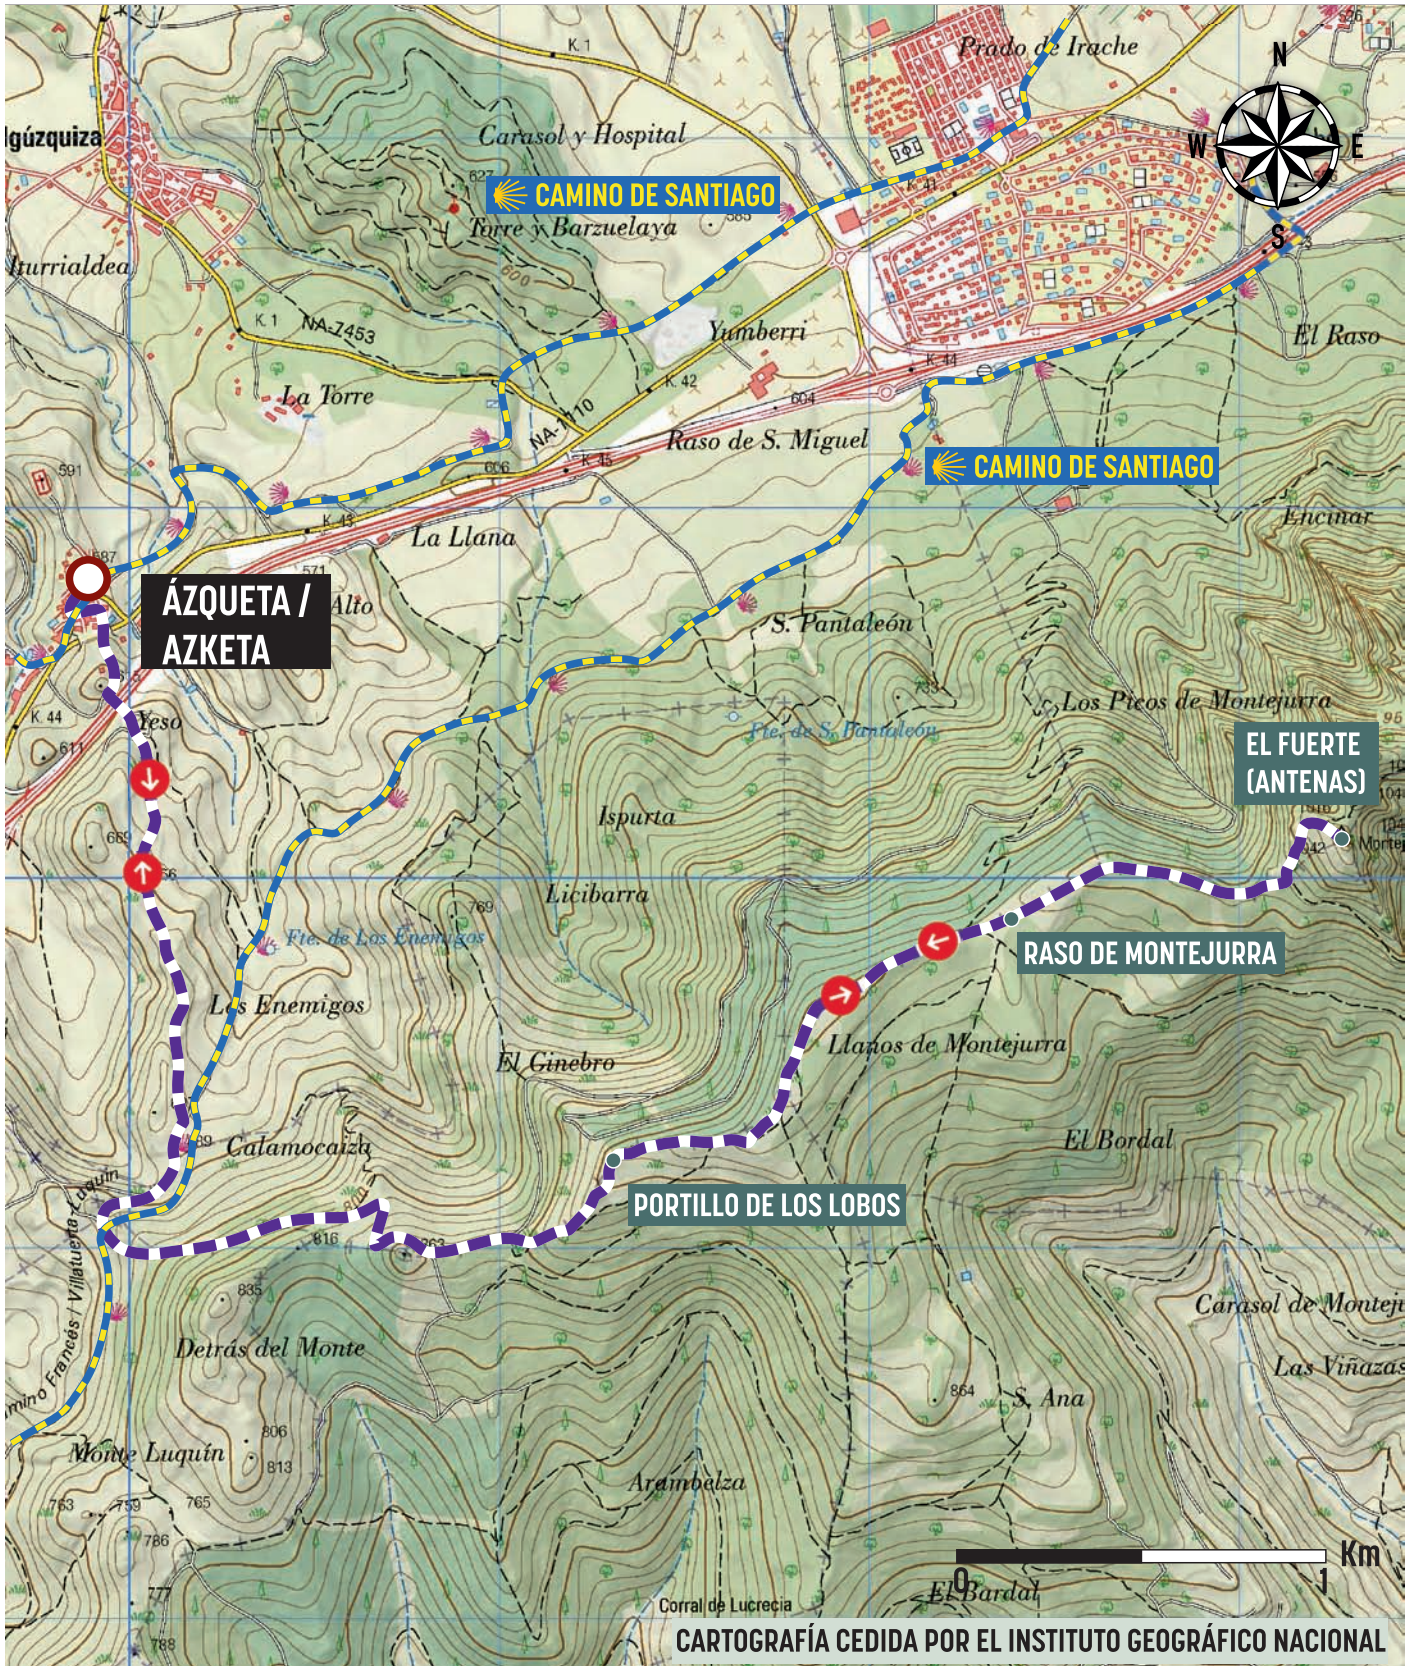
Prado de Irache
K 1
Igúzquiza
Carasol y Hospital
CAMINO DE SANTIAGO
627
Torre y Barzuelaya
585
Iturrialdea
600
K 41
NA-7453
K 1
Yumberri
El Raso
La Torre
K 42
604
K 44
NA-1110
Raso de S. Miguel
591
606
K 45
CAMINO DE SANTIAGO
K 43
La Llana
Encinar
587
571
ÁZQUETA / AZKETA
Alto
S. Pantaleón
733
Yeso
K 44
Los Picos de Montejurra
Fte. de S. Pantaleón
611
EL FUERTE (ANTENAS)
Ispurta
669
1043
Montej
656
Licibarra
769
Fte. de Los Enemigos
RASO DE MONTEJURRA
Los Enemigos
Llanos de Montejurra
El Ginebro
El Bordal
Calamocaiza
PORTILLO DE LOS LOBOS
Camino Francés / Villatuerta Luquin
816
763
835
Carasol de Montej
Detrás del Monte
Las Viñazas
864
S. Ana
806
Monte Luquín
813
Arambelza
763
759
765
786
777
788
0
1
Km
Corral de Lucrecia
El Bardal
CARTOGRAFÍA CEDIDA POR EL INSTITUTO GEOGRÁFICO NACIONAL
N
S
E
W